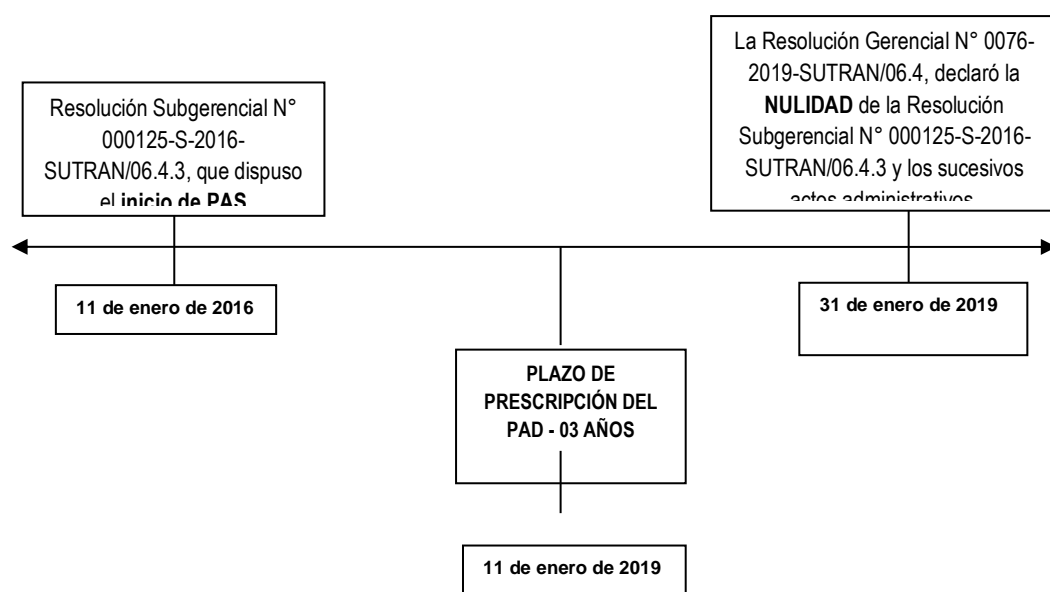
Resolución Subgerencial N° 000125-S-2016-SUTRAN/06.4.3, que dispuso el **inicio de PAS**

La Resolución Gerencial N° 0076-2019-SUTRAN/06.4, declaró la **NULIDAD** de la Resolución Subgerencial N° 000125-S-2016-SUTRAN/06.4.3 y los sucesivos actos administrativos

11 de enero de 2016

31 de enero de 2019

PLAZO DE PRESCRIPCIÓN DEL PAD - 03 AÑOS

11 de enero de 2019